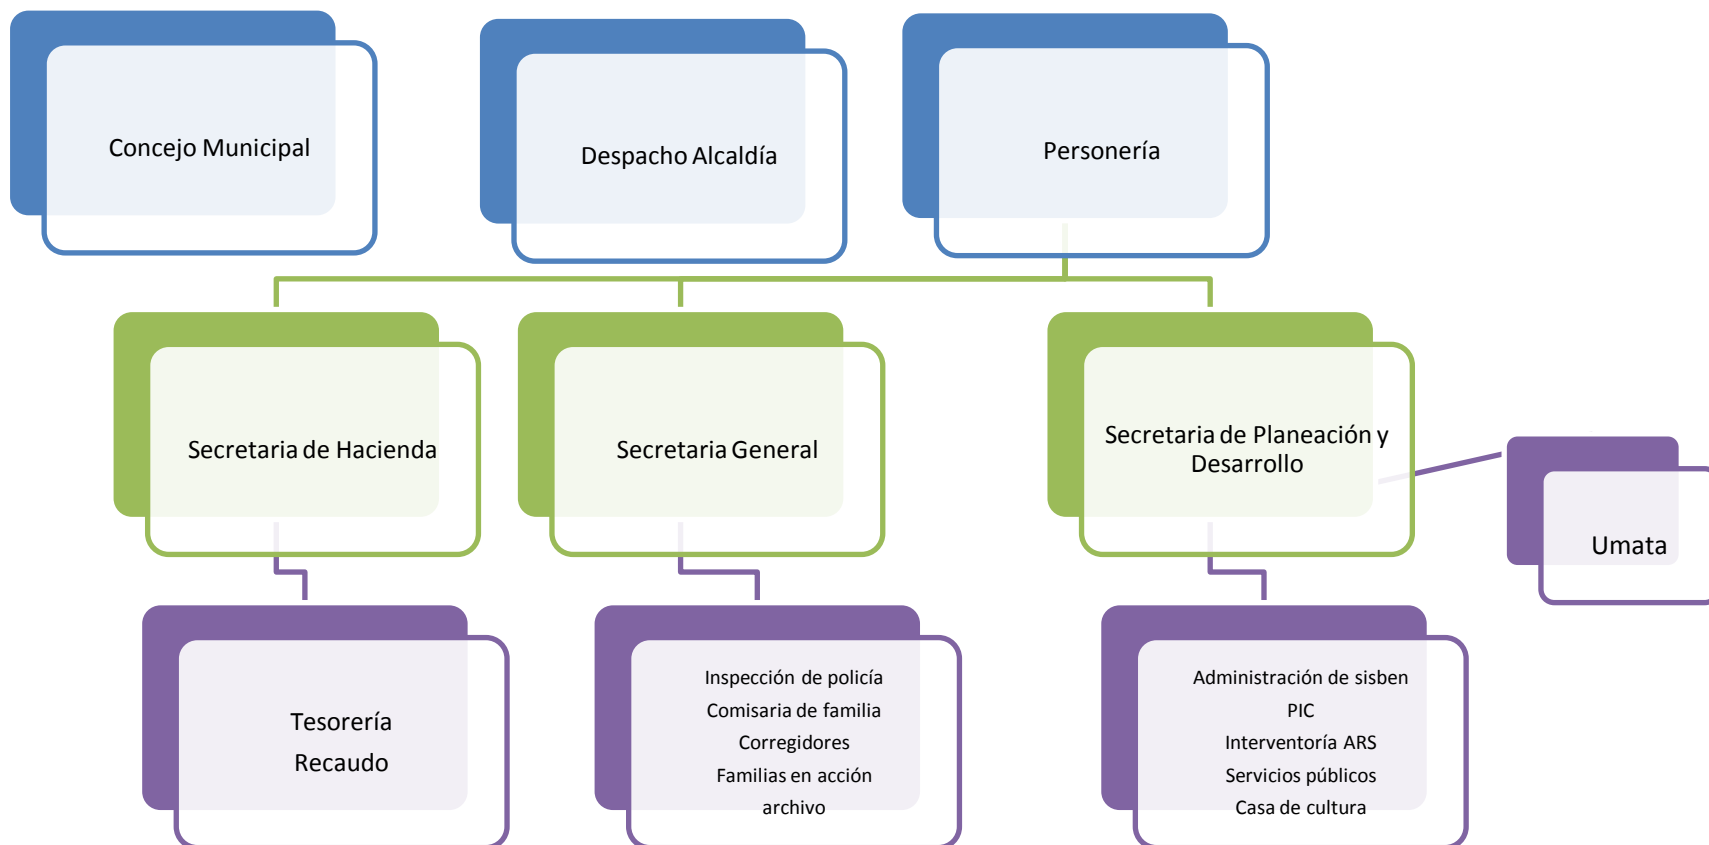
Concejo Municipal

Despacho Alcaldía

Personería

Secretaria de Hacienda

Secretaria General

Secretaria de Planeación y Desarrollo

Umata

Tesorería
Recaudo

Inspección de policía
Comisaria de familia
Corregidores
Familias en acción
archivo

Administración de sisben
PIC
Interventoría ARS
Servicios públicos
Casa de cultura